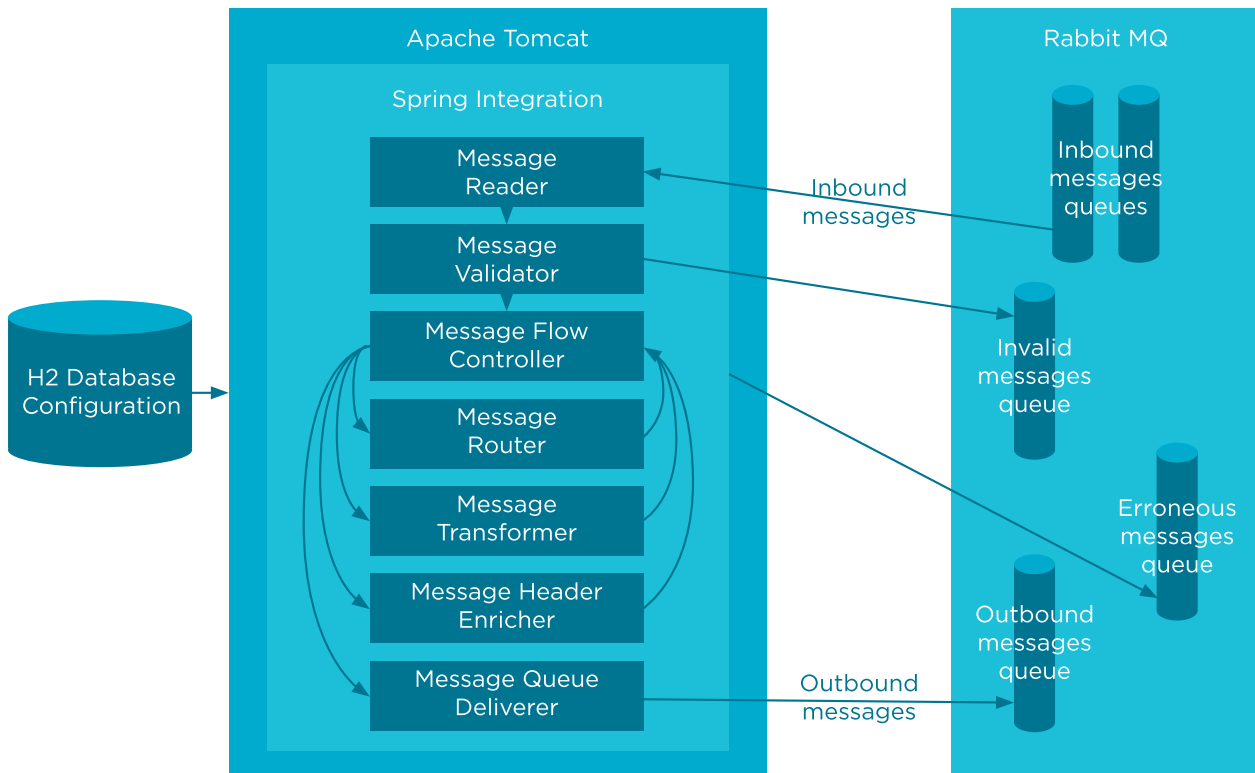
Apache Tomcat

Spring Integration

Message Reader

Message Validator

Message Flow Controller

Message Router

Message Transformer

Message Header Enricher

Message Queue Deliverer

H2 Database Configuration

Rabbit MQ

Inbound messages queues

Inbound messages

Invalid messages queue

Erroneous messages queue

Outbound messages queue

Outbound messages